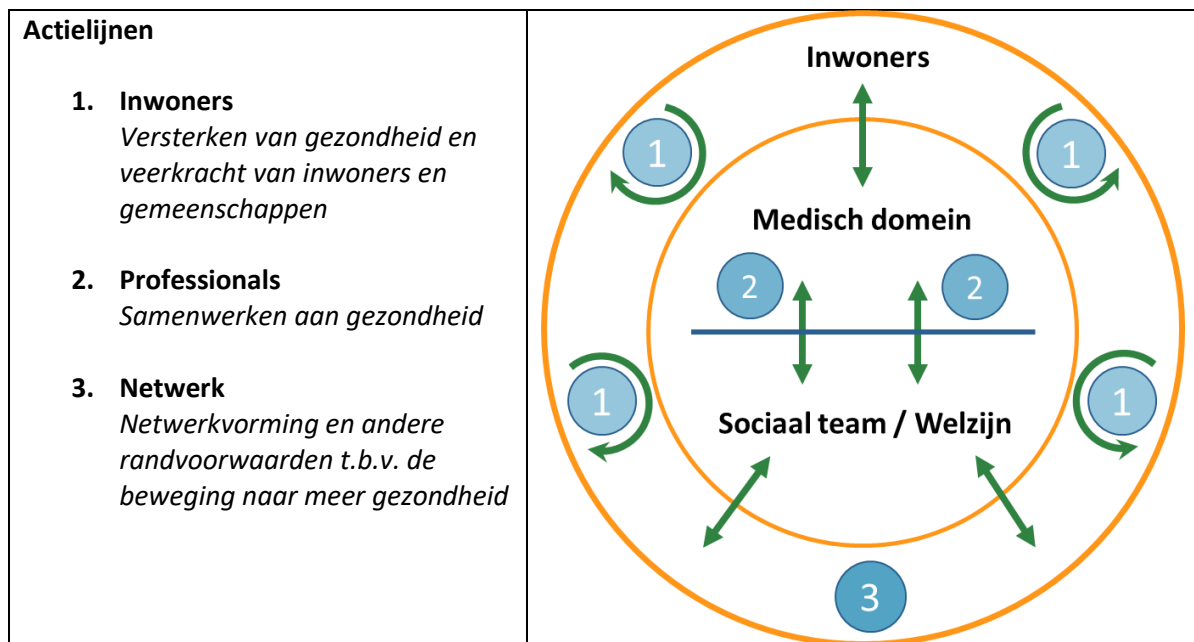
**Actielijnen**

1. **Inwoners**
*Versterken van gezondheid en veerkracht van inwoners en gemeenschappen*

2. **Professionals**
*Samenwerken aan gezondheid*

3. **Netwerk**
*Netwerkvorming en andere randvoorwaarden t.b.v. de beweging naar meer gezondheid*

Inwoners

1

1

Medisch domein

2

2

1

1

Sociaal team / Welzijn

3